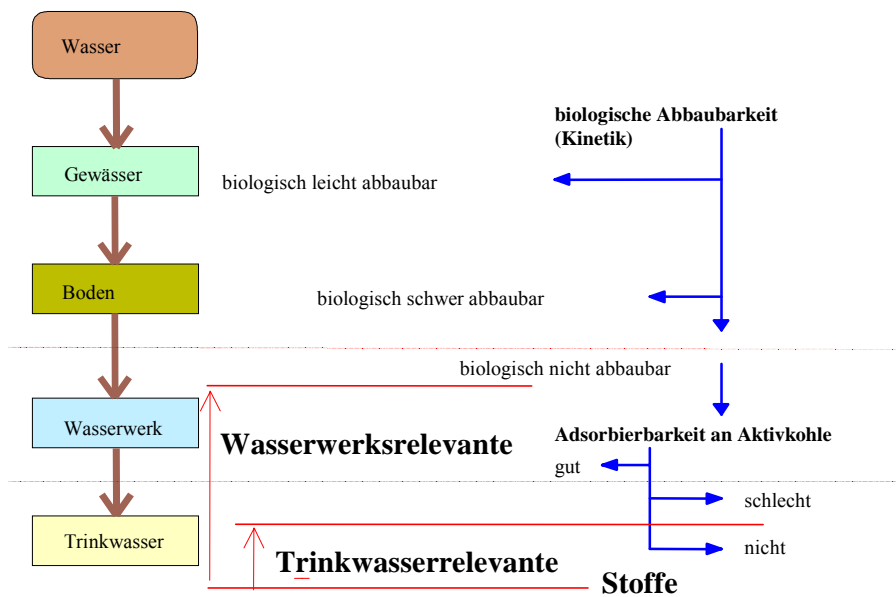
Wasser

Gewässer

Boden

Wasserwerk

Trinkwasser

biologische Abbaubarkeit (Kinetik)

biologisch leicht abbaubar

biologisch schwer abbaubar

biologisch nicht abbaubar

Wasserwerksrelevante

Adsorbierbarkeit an Aktivkohle

gut

schlecht

nicht

Trinkwasserrelevante

Stoffe